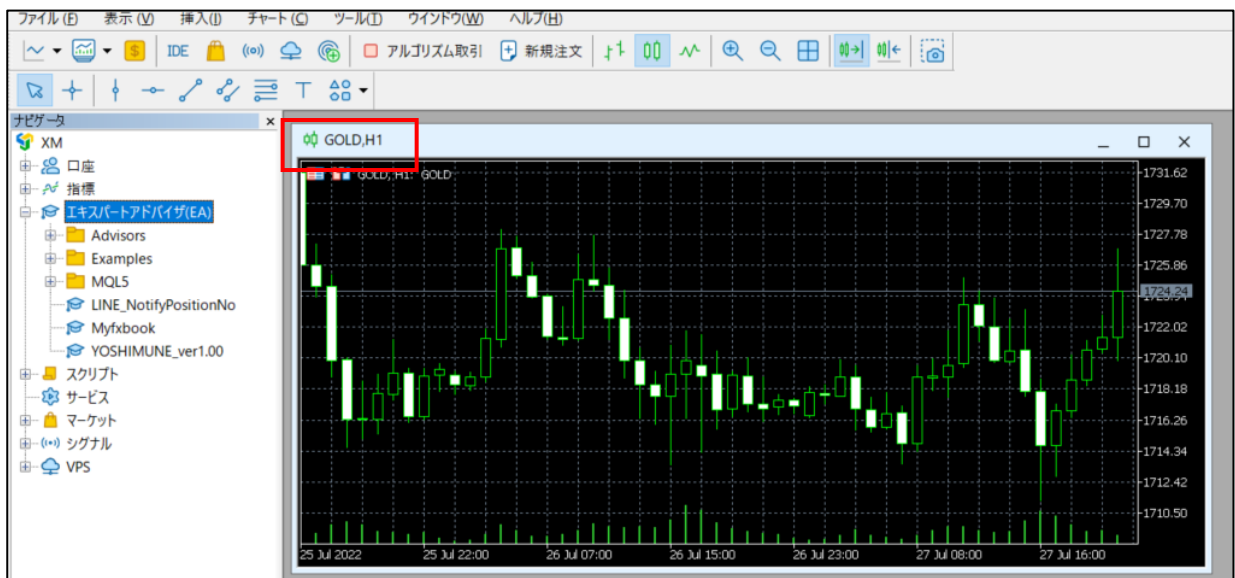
ファイル (F) 表示 (V) 挿入 (I) チャート (C) ツール (T) ウインドウ (W) ヘルプ (H)

IDE アルゴリズム取引 新規注文

ナビゲータ ×
XM
口座
指標
エキスパートアドバイザ(EA)
Advisors
Examples
MQL5
LINE_NotifyPositionNo
Myfxbook
YOSHIMUNE_ver1.00
スクリプト
サービス
マーケット
シグナル
VPS

GOLD,H1
GOLD, H1: GOLD

1731.62
1729.70
1727.78
1725.86
1724.24
1722.02
1720.10
1718.18
1716.26
1714.34
1712.42
1710.50

25 Jul 2022 25 Jul 22:00 26 Jul 07:00 26 Jul 15:00 26 Jul 23:00 27 Jul 08:00 27 Jul 16:00